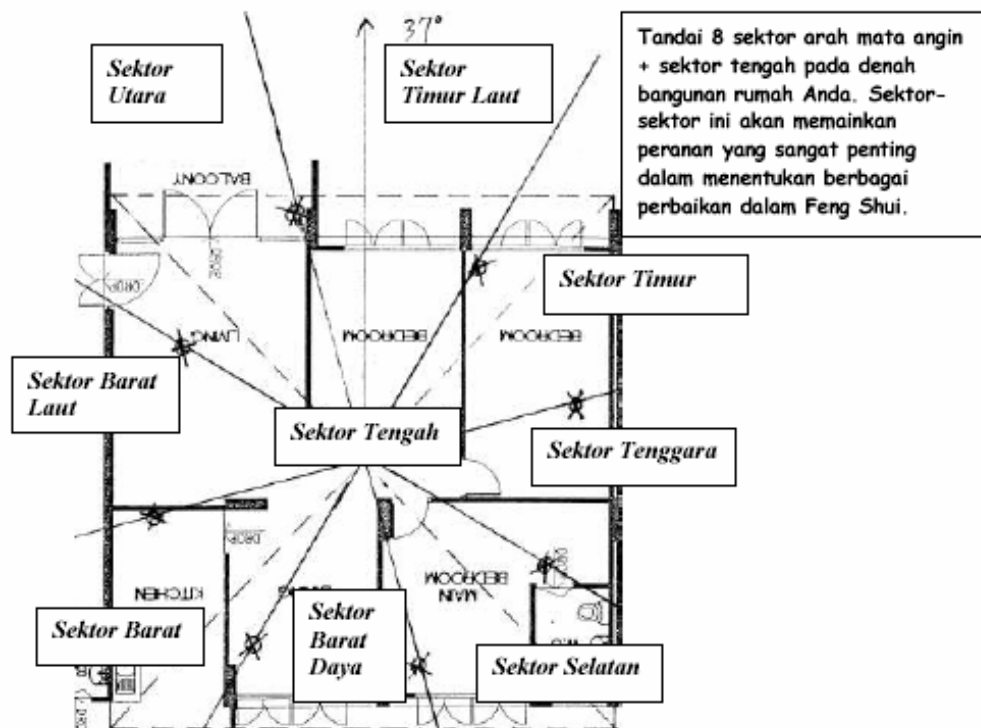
37°

Sektor Utara

Sektor Timur Laut

Tandai 8 sektor arah mata angin + sektor tengah pada denah bangunan rumah Anda. Sektor-sektor ini akan memainkan peranan yang sangat penting dalam menentukan berbagai perbaikan dalam Feng Shui.

BALCONY

Sektor Timur

LIVING

BEDROOM

BEDROOM

Sektor Barat Laut

Sektor Tengah

Sektor Tenggara

KITCHEN

MAIN BEDROOM

Sektor Barat

Sektor Barat Daya

Sektor Selatan